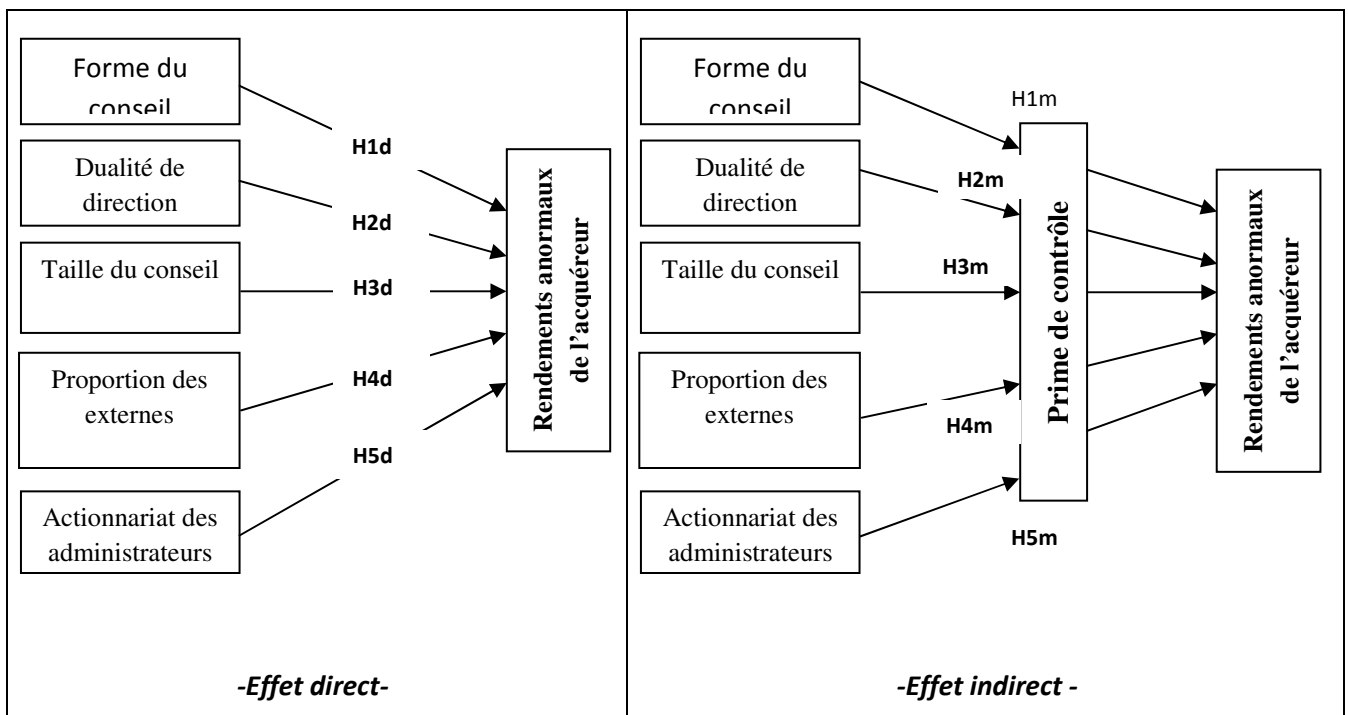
Forme du conseil

Dualité de direction

Taille du conseil

Proportion des externes

Actionnariat des administrateurs

H1d

H2d

H3d

H4d

H5d

Rendements anormaux de l'acquéreur

*-Effet direct-*

Forme du conseil

Dualité de direction

Taille du conseil

Proportion des externes

Actionnariat des administrateurs

H1m

H2m

H3m

H4m

H5m

Prime de contrôle

Rendements anormaux de l'acquéreur

*-Effet indirect -*